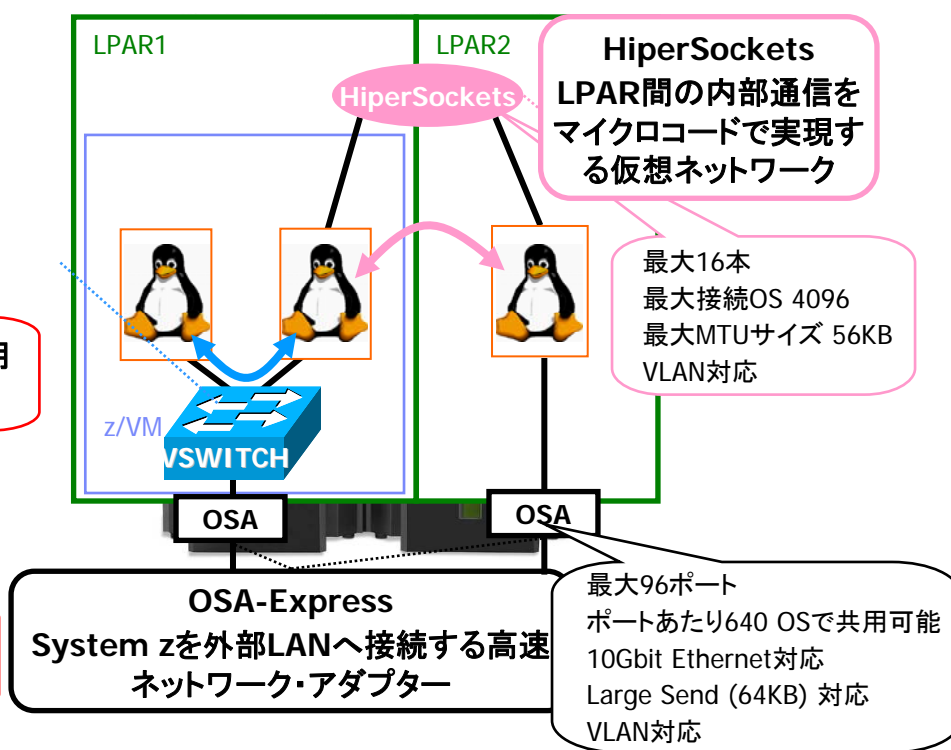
LPAR1

LPAR2

HiperSockets
LPAR間の内部通信をマイクロコードで実現する仮想ネットワーク

HiperSockets

最大16本
最大接続OS 4096
最大MTUサイズ 56KB
VLAN対応

用

z/VM

VSWITCH

OSA

OSA

OSA-Express
System zを外部LANへ接続する高速ネットワーク･アダプター

最大96ポート
ポートあたり640 OSで共用可能
10Gbit Ethernet対応
Large Send (64KB) 対応
VLAN対応